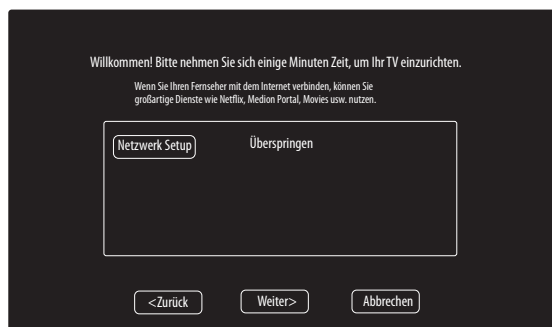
Willkommen! Bitte nehmen Sie sich einige Minuten Zeit, um Ihr TV einzurichten.

Wenn Sie Ihren Fernseher mit dem Internet verbinden, können Sie großartige Dienste wie Netflix, Medion Portal, Movies usw. nutzen.

Netzwerk Setup

Überspringen

<Zurück

Weiter>

Abbrechen